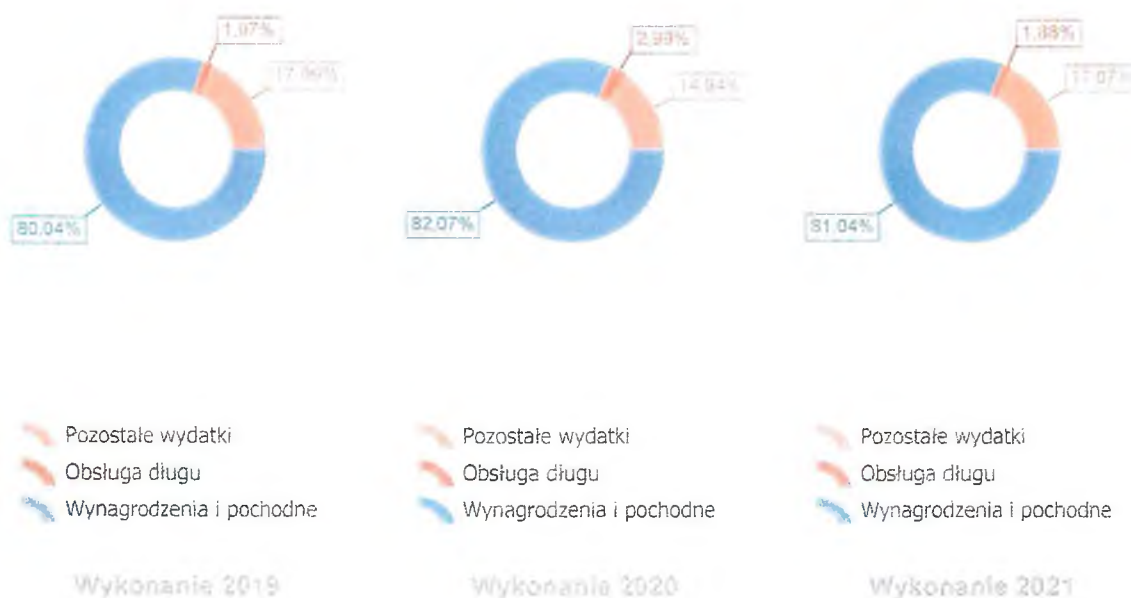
1,07%
17,99%
80,04%

2,99%
14,94%
82,07%

1,88%
17,07%
81,04%

Pozostałe wydatki
Obsługa długu
Wynagrodzenia i pochodne

Wykonanie 2019

Pozostałe wydatki
Obsługa długu
Wynagrodzenia i pochodne

Wykonanie 2020

Pozostałe wydatki
Obsługa długu
Wynagrodzenia i pochodne

Wykonanie 2021